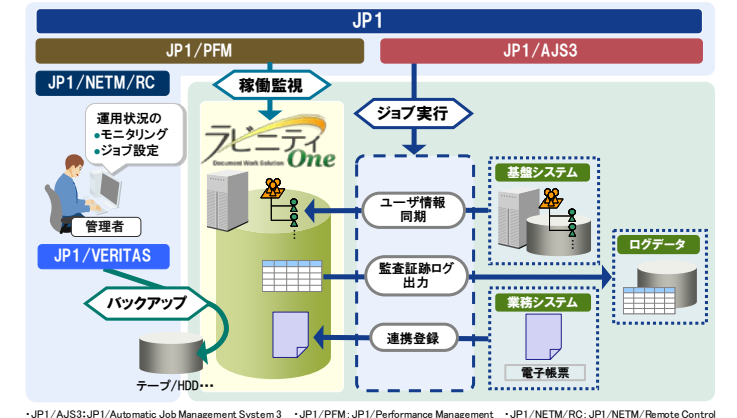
JP1

JP1/PFM

JP1/AJS3

JP1/NETM/RC

稼働監視

ジョブ実行

運用状況の
•モニタリング
•ジョブ設定

ラビニティ
Document Work Solution
One

管理者

JP1/VERITAS

基盤システム

ユーザ情報
同期

ログデータ

監査証跡ログ
出力

業務システム

バックアップ

連携登録

電子帳票

テープ/HDD・・・

・JP1/AJS3:JP1/Automatic Job Management System 3　・JP1/PFM:JP1/Performance Management　・JP1/NETM/RC:JP1/NETM/Remote Control